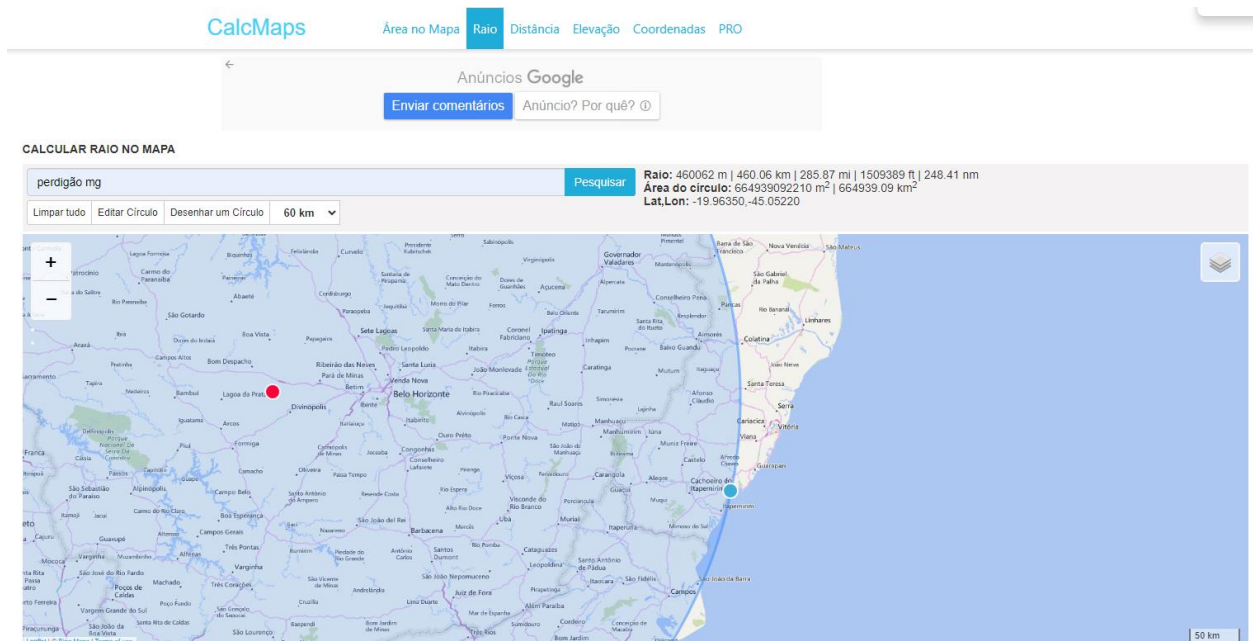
CalcMaps Área no Mapa Raio Distância Elevação Coordenadas PRO

Anúncios Google
Enviar comentários Anúncio? Por quê?

CALCULAR RAIO NO MAPA

perdigão mg
Pesquisar
Limpar tudo Editar Círculo Desenhar um Círculo 60 km

Raio: 460062 m | 460.06 km | 285.87 mi | 1509389 ft | 248.41 nm
Área do círculo: 664939092210 m$^2$ | 664939.09 km$^2$
Lat,Lon: -19.96350,-45.05220

+
−

Governador Valadares
Ipatinga
Sete Lagoas
Belo Horizonte
Divinópolis
Lagoa da Prata
Bom Despacho
Ouro Preto
Barbacena
Juiz de Fora
Linhares
Colatina
Vitória
Guarapari
Cachoeiro de Itapemirim
Vila Velha
Serra
Aracruz
Muriaé
Viçosa
Ponte Nova
Conselheiro Lafaiete
São João del Rei
Lavras
Varginha
Três Pontas
Formiga
Arcos
Campo Belo
Oliveira
Itaúna
Betim
Pará de Minas
Santa Luzia
Caratinga
Manhuaçu
Manhumirim
Ubá
Cataguases
Leopoldina
Além Paraíba
Santos Dumont
Alfenas
Campos Gerais
Três Corações
Machado
Poços de Caldas
Passos
São Sebastião do Paraíso
Piumhi
São Gotardo
Abaeté
Curvelo
Corinto
Pompéu
Papagaios
Paraopeba
Araxá
Ibiá
Franca
São Mateus
Nova Venécia
São Gabriel da Palha
Mantena
Aimorés
Baixo Guandu
Itaperuna
Campos
São Fidélis
Santo Antônio de Pádua
São João da Barra
Marataízes
Piúma
Anchieta
Alegre
Castelo
Domingos Martins
Santa Teresa
João Neiva
Iúna
Espera Feliz
Carangola
Muriaé
Visconde do Rio Branco
Rio Pomba
Mercês
Barroso
Resende Costa
Nazareno
Bom Sucesso
Perdões
Candeias
Pains
Iguatama
Bambuí
Tapiraí
Medeiros
São Roque de Minas
Delfinópolis
Capitólio
Guapé
Boa Esperança
Campo do Meio
Areado
Alterosa
Guaxupé
Muzambinho
Mococa
Cássia
Ibiraci
Claraval
Pedregulho
Sacramento
Perdizes
Pratinha
Campos Altos
Córrego Danta
Estrela do Indaiá
Dores do Indaiá
Martinho Campos
Maravilhas
Pitangui
Nova Serrana
Itapecerica
Cláudio
Carmo do Cajuru
São Gonçalo do Pará
Igarapé
Brumadinho
Nova Lima
Sabará
Caeté
Itabira
João Monlevade
Nova Era
Coronel Fabriciano
Timóteo
Ipaba
Inhapim
Raul Soares
Rio Casca
Abre Campo
Alvinópolis
Mariana
Itabirito
Congonhas
Ouro Branco
Entre Rios de Minas
Jeceaba
Piranga
Porto Firme
Rio Piracicaba
Santa Bárbara
Barão de Cocais
Catas Altas
Guanhães
Conceição do Mato Dentro
Serro
Santo Antônio do Itambé
Presidente Kubitschek
Diamantina
Gouveia
Buenópolis
Felixlândia
Três Marias
Morada Nova de Minas
Biquinhas
Paineiras
Cedro do Abaeté
Quartel Geral
Serra da Saudade
Luz
Moema
Japaraíba
Lagoa da Prata
Santo Antônio do Monte
Pedra do Indaiá
Camacho
Itapecerica
50 km